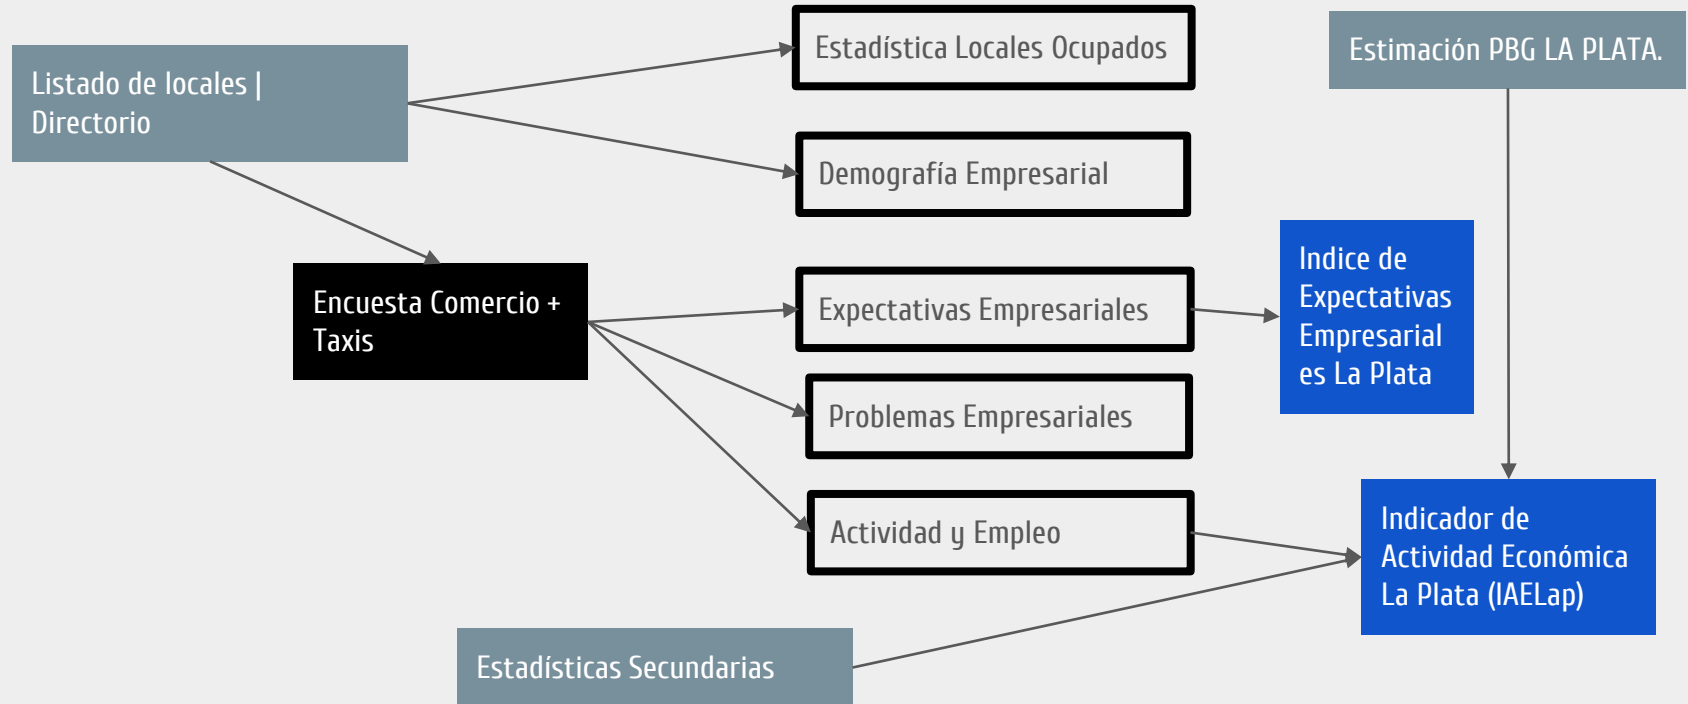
Listado de locales | Directorio

Estadística Locales Ocupados

Estimación PBG LA PLATA.

Demografía Empresarial

Encuesta Comercio + Taxis

Expectativas Empresariales

Indice de Expectativas Empresarial es La Plata

Problemas Empresariales

Actividad y Empleo

Indicador de Actividad Económica La Plata (IAELap)

Estadísticas Secundarias